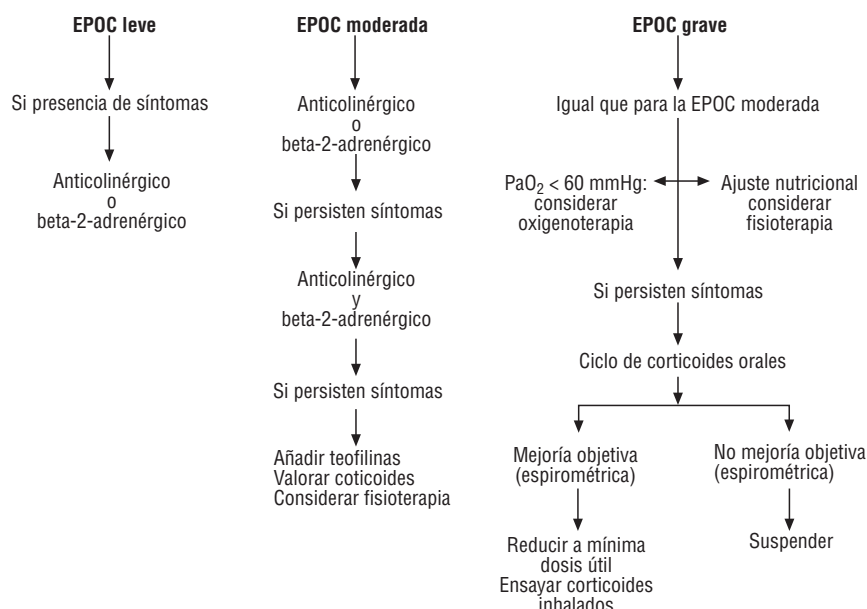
EPOC leve

Si presencia de síntomas

Anticolinérgico
o
beta-2-adrenérgico

EPOC moderada

Anticolinérgico
o
beta-2-adrenérgico

Si persisten síntomas

Anticolinérgico
y
beta-2-adrenérgico

Si persisten síntomas

Añadir teofilinas
Valorar coticoides
Considerar fisioterapia

EPOC grave

Igual que para la EPOC moderada

$PaO_2$ < 60 mmHg: considerar oxigenoterapia

Ajuste nutricional considerar fisioterapia

Si persisten síntomas

Ciclo de corticoides orales

Mejoría objetiva (espirométrica)

Reducir a mínima dosis útil
Ensayar corticoides inhalados

No mejoría objetiva (espirométrica)

Suspender